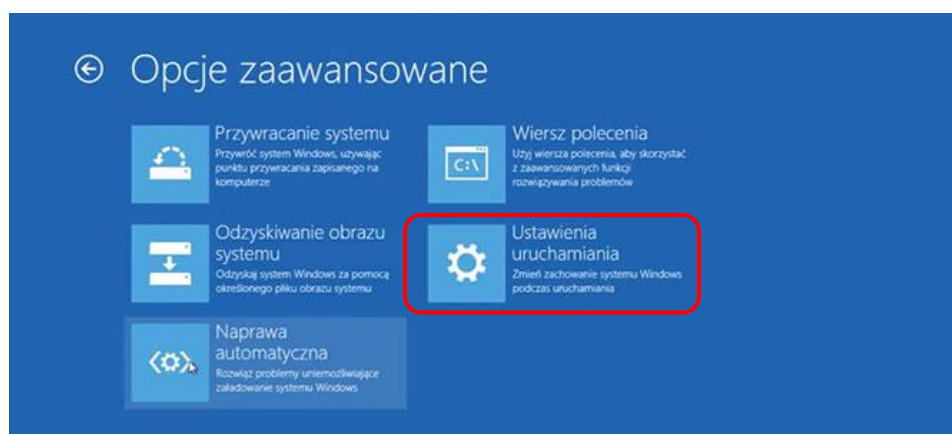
Opcje zaawansowane

Przywracanie systemu
Przywróć system Windows, używając punktu przywracania zapisanego na komputerze

Wiersz polecenia
Użyj wiersza polecenia, aby skorzystać z zaawansowanych funkcji rozwiązywania problemów

C:\

Odzyskiwanie obrazu systemu
Odzyskaj system Windows za pomocą określonego pliku obrazu systemu

Ustawienia uruchamiania
Zmień zachowanie systemu Windows podczas uruchamiania

Naprawa automatyczna
Rozwiąż problemy uniemożliwiające załadowanie systemu Windows